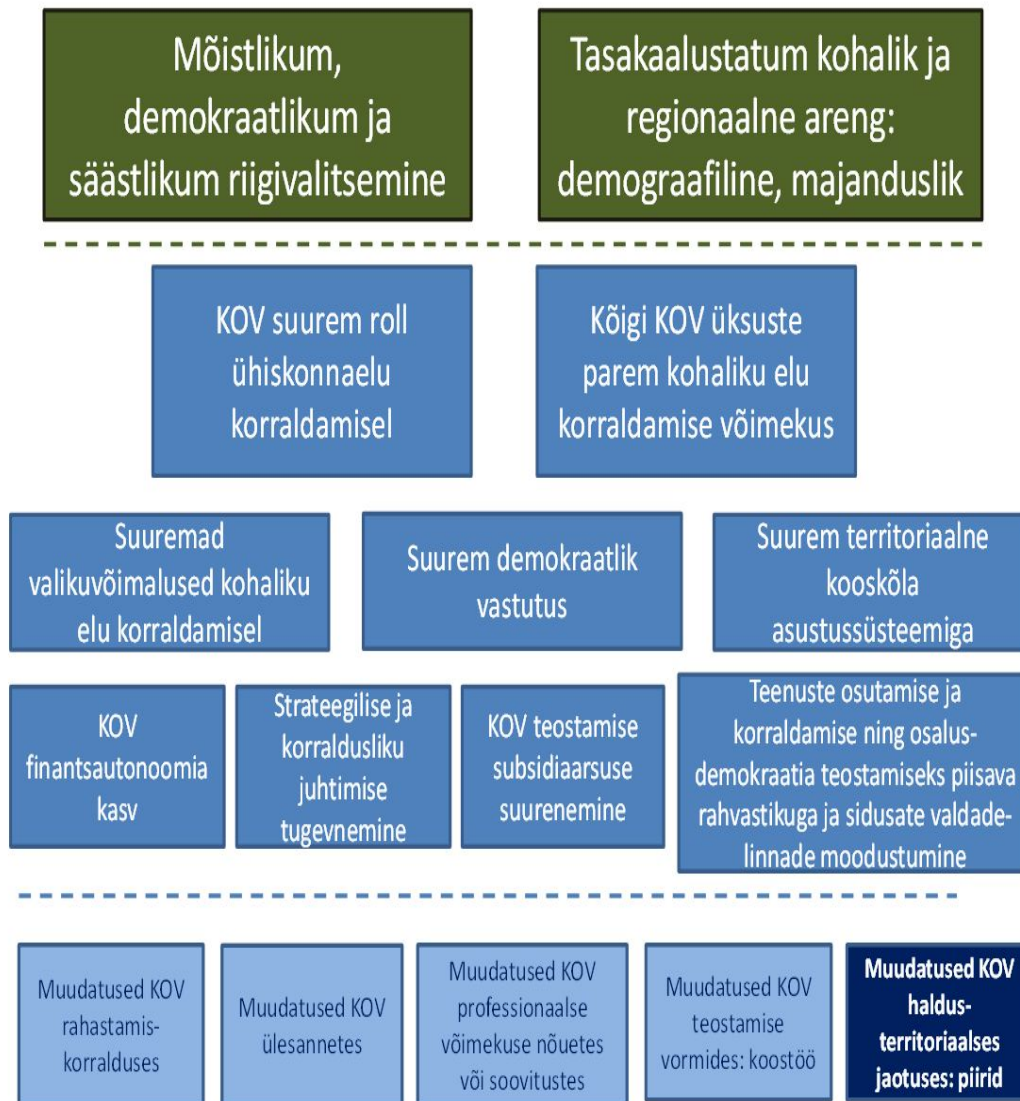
Mõistlikum, demokraatlikum ja säästlikum riigivalitsemine

Tasakaalustatum kohalik ja regionaalne areng: demograafiline, majanduslik

KOV suurem roll ühiskonnaelu korraldamisel

Kõigi KOV üksuste parem kohaliku elu korraldamise võimekus

Suuremad valikuvõimalused kohaliku elu korraldamisel

Suurem demokraatlik vastutus

Suurem territoriaalne kooskõla asustussüsteemiga

KOV finantsautonoomia kasv

Strateegilise ja korraldusliku juhtimise tugevnemine

KOV teostamise subsidiaarsuse suurenemine

Teenuste osutamise ja korraldamise ning osalusdemokraatia teostamiseks piisava rahvastikuga ja sidusate valdadelinnade moodustumine

Muudatused KOV rahastamiskorralduses

Muudatused KOV ülesannetes

Muudatused KOV professionaalse võimekuse nõuetes või soovitustes

Muudatused KOV teostamise vormides: koostöö

Muudatused KOV haldusterritoriaalses jaotuses: piirid